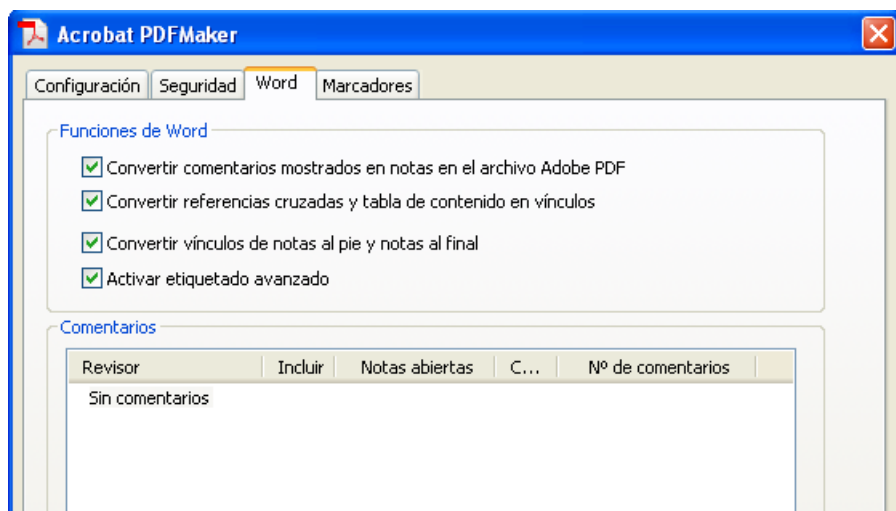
Acrobat PDFMaker

Configuración | Seguridad | Word | Marcadores

Funciones de Word

Convertir comentarios mostrados en notas en el archivo Adobe PDF

Convertir referencias cruzadas y tabla de contenido en vínculos

Convertir vínculos de notas al pie y notas al final

Activar etiquetado avanzado

Comentarios

| Revisor | Incluir | Notas abiertas | C... | Nº de comentarios |
|---|---|---|---|---|
| Sin comentarios | | | | |